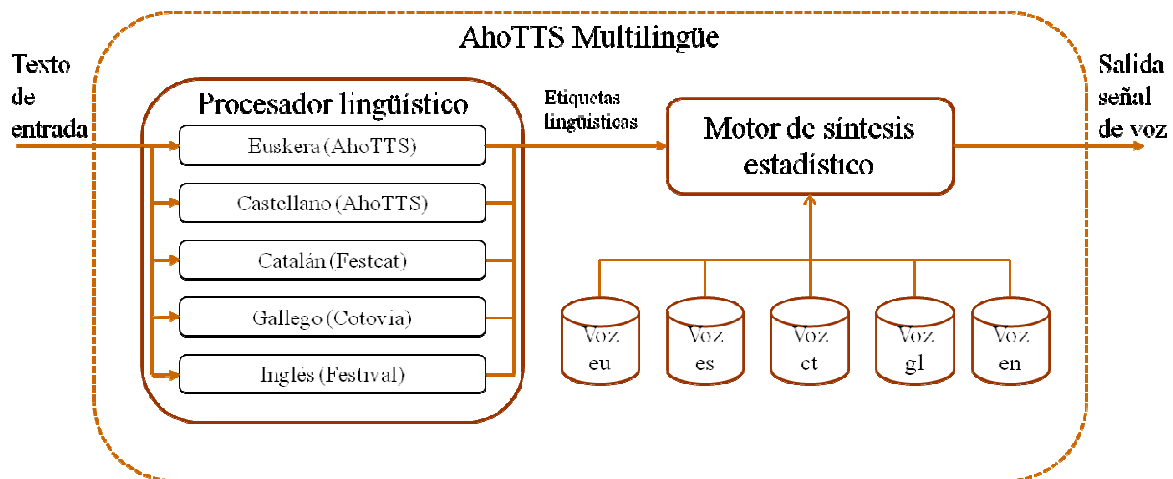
AhoTTS Multilingüe

Texto de entrada

Procesador lingüístico

Euskera (AhoTTS)

Castellano (AhoTTS)

Catalán (Festcat)

Gallego (Cotovia)

Inglés (Festival)

Etiquetas lingüísticas

Motor de síntesis estadístico

Salida señal de voz

Voz eu

Voz es

Voz ct

Voz gl

Voz en